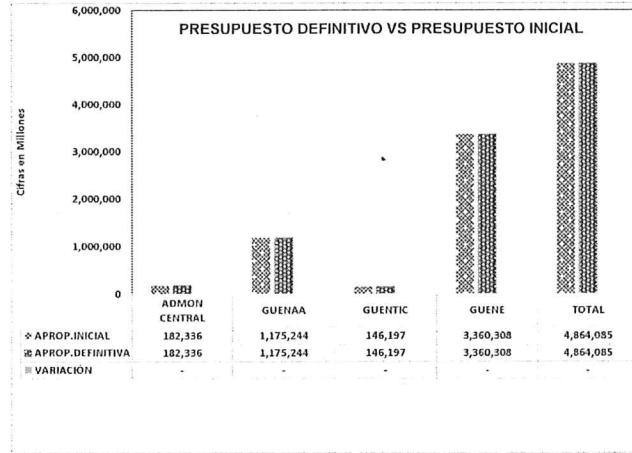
PRESUPUESTO DEFINITIVO VS PRESUPUESTO INICIAL

Cifras en Millones

6,000,000
5,000,000
4,000,000
3,000,000
2,000,000
1,000,000
0

| | ADMON CENTRAL | GUENAA | GUENTIC | GUENE | TOTAL |
|---|---|---|---|---|---|
| APROP.INICIAL | 182,336 | 1,175,244 | 146,197 | 3,360,308 | 4,864,085 |
| APROP.DEFINITIVA | 182,336 | 1,175,244 | 146,197 | 3,360,308 | 4,864,085 |
| VARIACIÓN | - | - | - | - | - |